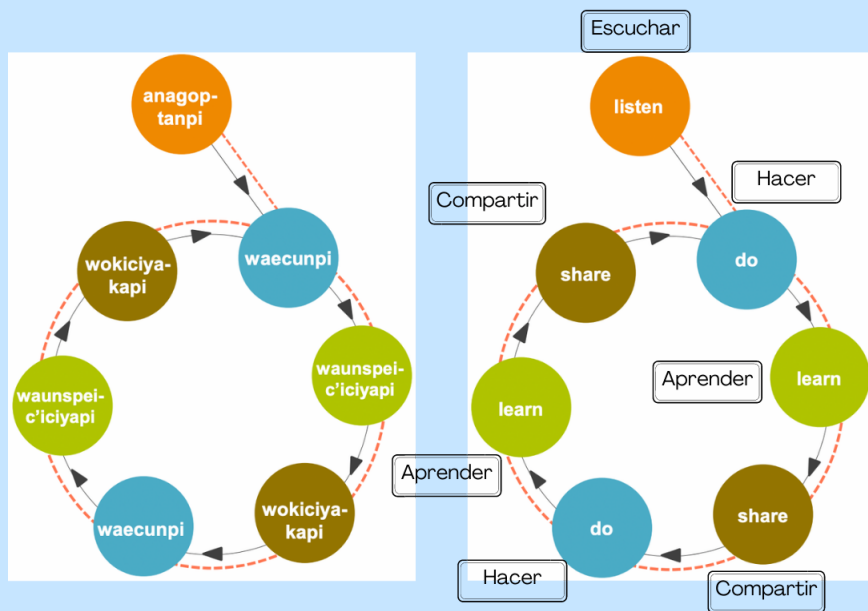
anagoptanpi

waecunpi

waunspeic'iciyapi

wokiciyakapi

waecunpi

waunspeic'iciyapi

wokiciyakapi

Escuchar

listen

Hacer

Compartir

do

share

Aprender

learn

learn

Aprender

share

do

Hacer

Compartir